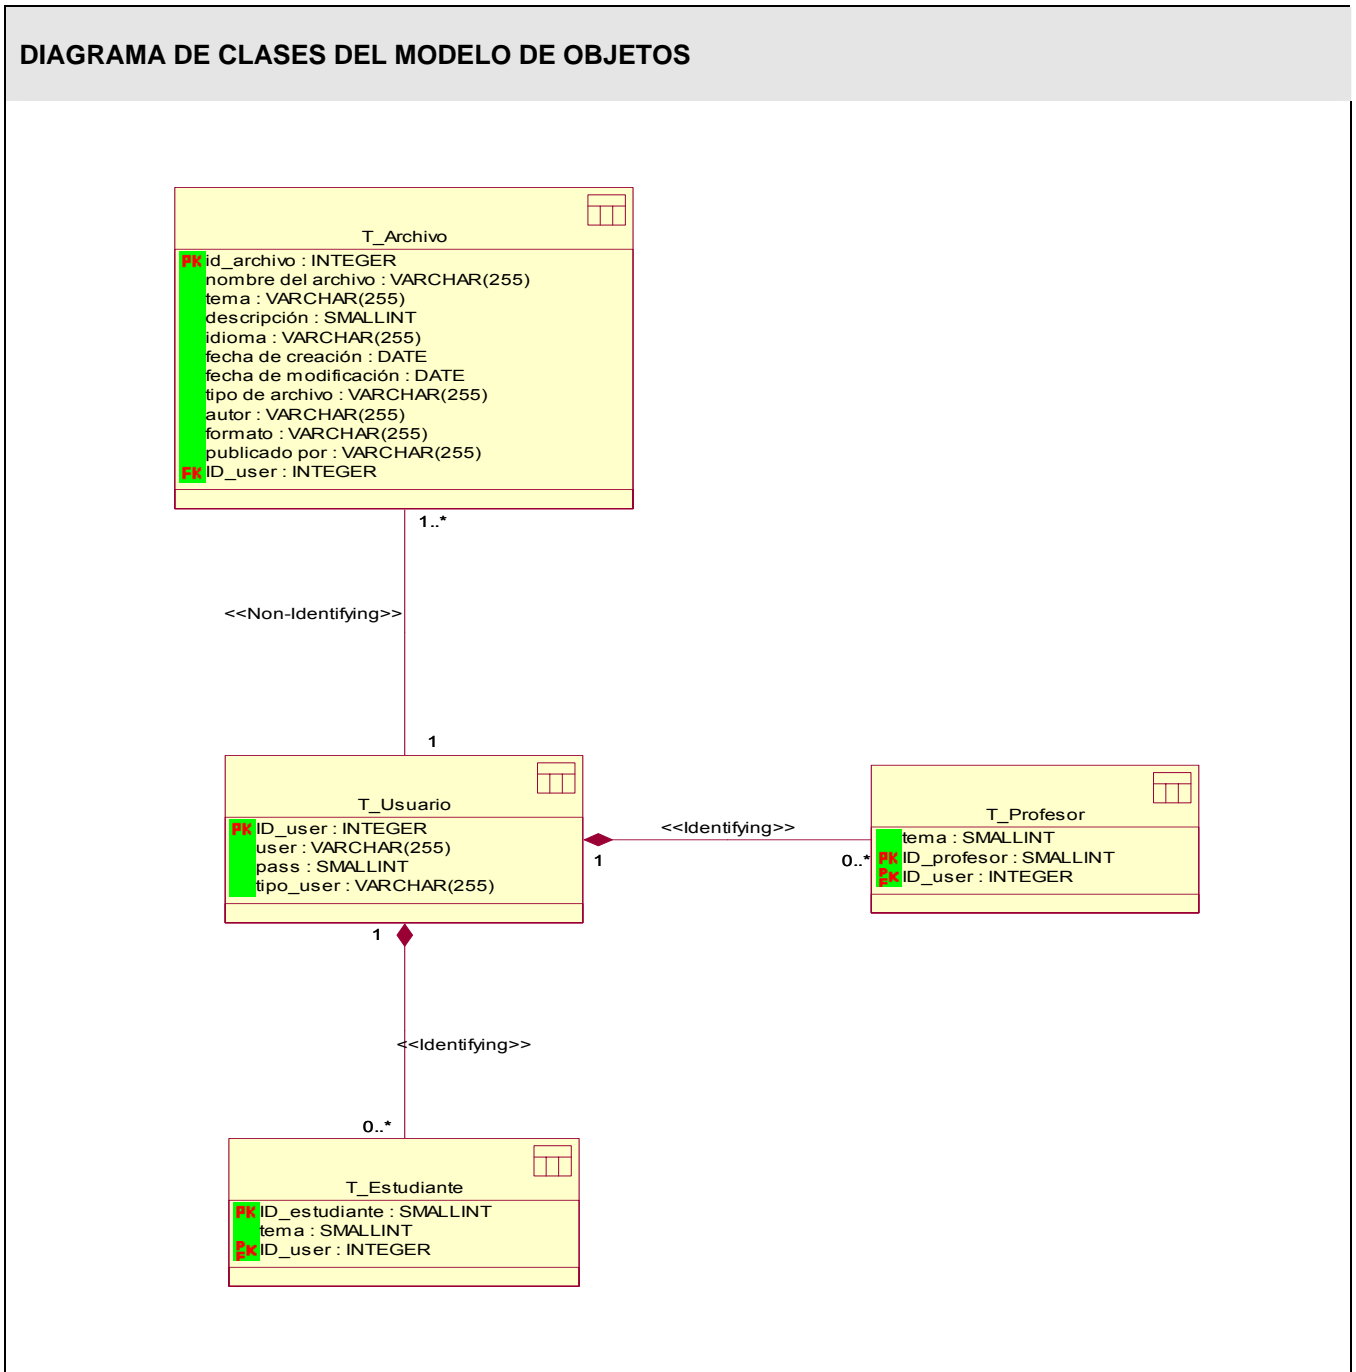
DIAGRAMA DE CLASES DEL MODELO DE OBJETOS

T_Archivo
PK id_archivo : INTEGER
nombre del archivo : VARCHAR(255)
tema : VARCHAR(255)
descripción : SMALLINT
idioma : VARCHAR(255)
fecha de creación : DATE
fecha de modificación : DATE
tipo de archivo : VARCHAR(255)
autor : VARCHAR(255)
formato : VARCHAR(255)
publicado por : VARCHAR(255)
FK ID_user : INTEGER

1..*

<<Non-Identifying>>

1

T_Usuario
PK ID_user : INTEGER
user : VARCHAR(255)
pass : SMALLINT
tipo_user : VARCHAR(255)

<<Identifying>>

1

0..*

T_Profesor
tema : SMALLINT
PK ID_profesor : SMALLINT
PFK ID_user : INTEGER

1

<<Identifying>>

0..*

T_Estudiante
PK ID_estudiante : SMALLINT
tema : SMALLINT
PFK ID_user : INTEGER